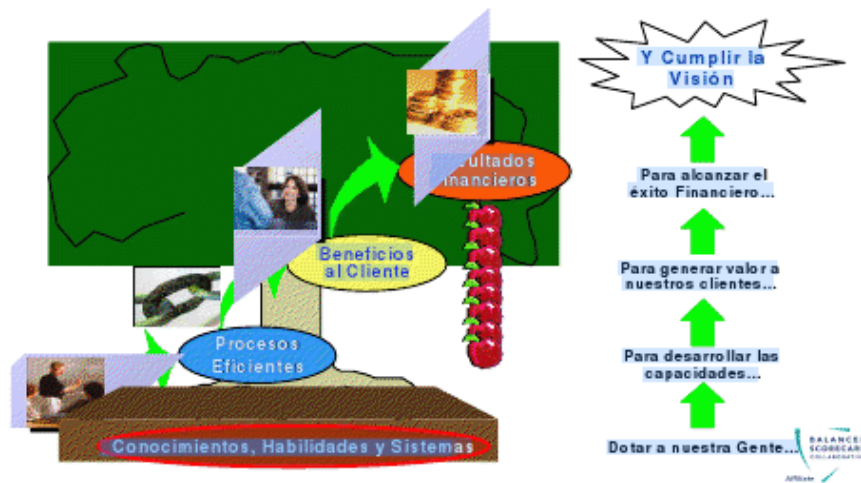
Y Cumplir la Visión

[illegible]ultados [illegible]ancieros

Beneficios al Cliente

Procesos Eficientes

Conocimientos, Habilidades y Sistemas

Para alcanzar el éxito Financiero...

Para generar valor a nuestros clientes...

Para desarrollar las capacidades...

Dotar a nuestra Gente...

BALANCE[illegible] SCORECAR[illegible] COLLABORATI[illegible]

Affiliate